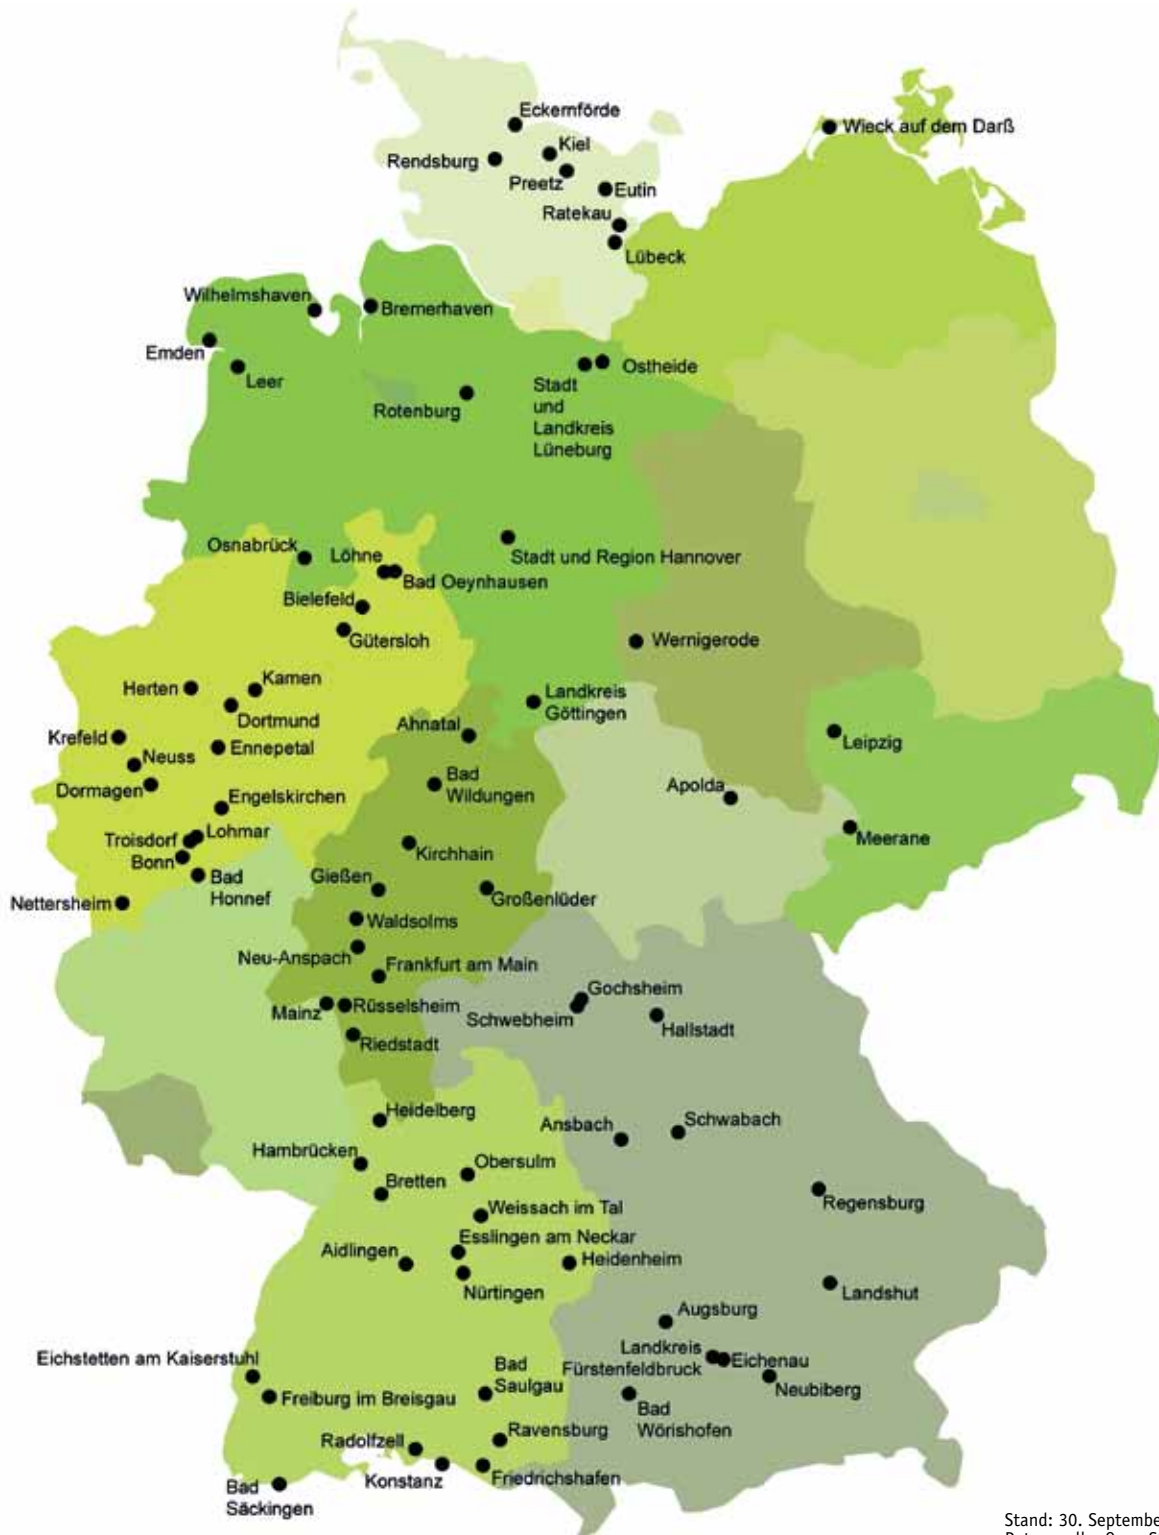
Eckernförde
Kiel
Rendsburg
Preetz
Eutin
Ratekau
Lübeck
Wieck auf dem Darß
Wilhelmshaven
Bremerhaven
Emden
Leer
Rotenburg
Ostheide
Stadt und Landkreis Lüneburg
Osnabrück
Löhne
Stadt und Region Hannover
Bad Oeynhausen
Bielefeld
Gütersloh
Wernigerode
Herten
Kamen
Dortmund
Landkreis Göttingen
Krefeld
Ennepetal
Ahnatal
Leipzig
Neuss
Dormagen
Bad Wildungen
Apolda
Engelskirchen
Troisdorf
Lohmar
Bonn
Kirchhain
Meerane
Bad Honnef
Gießen
Nettersheim
Großenlüder
Waldsolms
Neu-Anspach
Frankfurt am Main
Gochsheim
Mainz
Rüsselsheim
Schwebheim
Hallstadt
Riedstadt
Heidelberg
Ansbach
Schwabach
Hambrücken
Obersulm
Bretten
Regensburg
Weissach im Tal
Esslingen am Neckar
Aidlingen
Heidenheim
Nürtingen
Landshut
Augsburg
Eichstetten am Kaiserstuhl
Bad Saulgau
Landkreis Fürstenfeldbruck
Eichenau
Freiburg im Breisgau
Neubiberg
Bad Wörishofen
Radolfzell
Ravensburg
Bad Säckingen
Konstanz
Friedrichshafen
Stand: 30. Septembe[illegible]